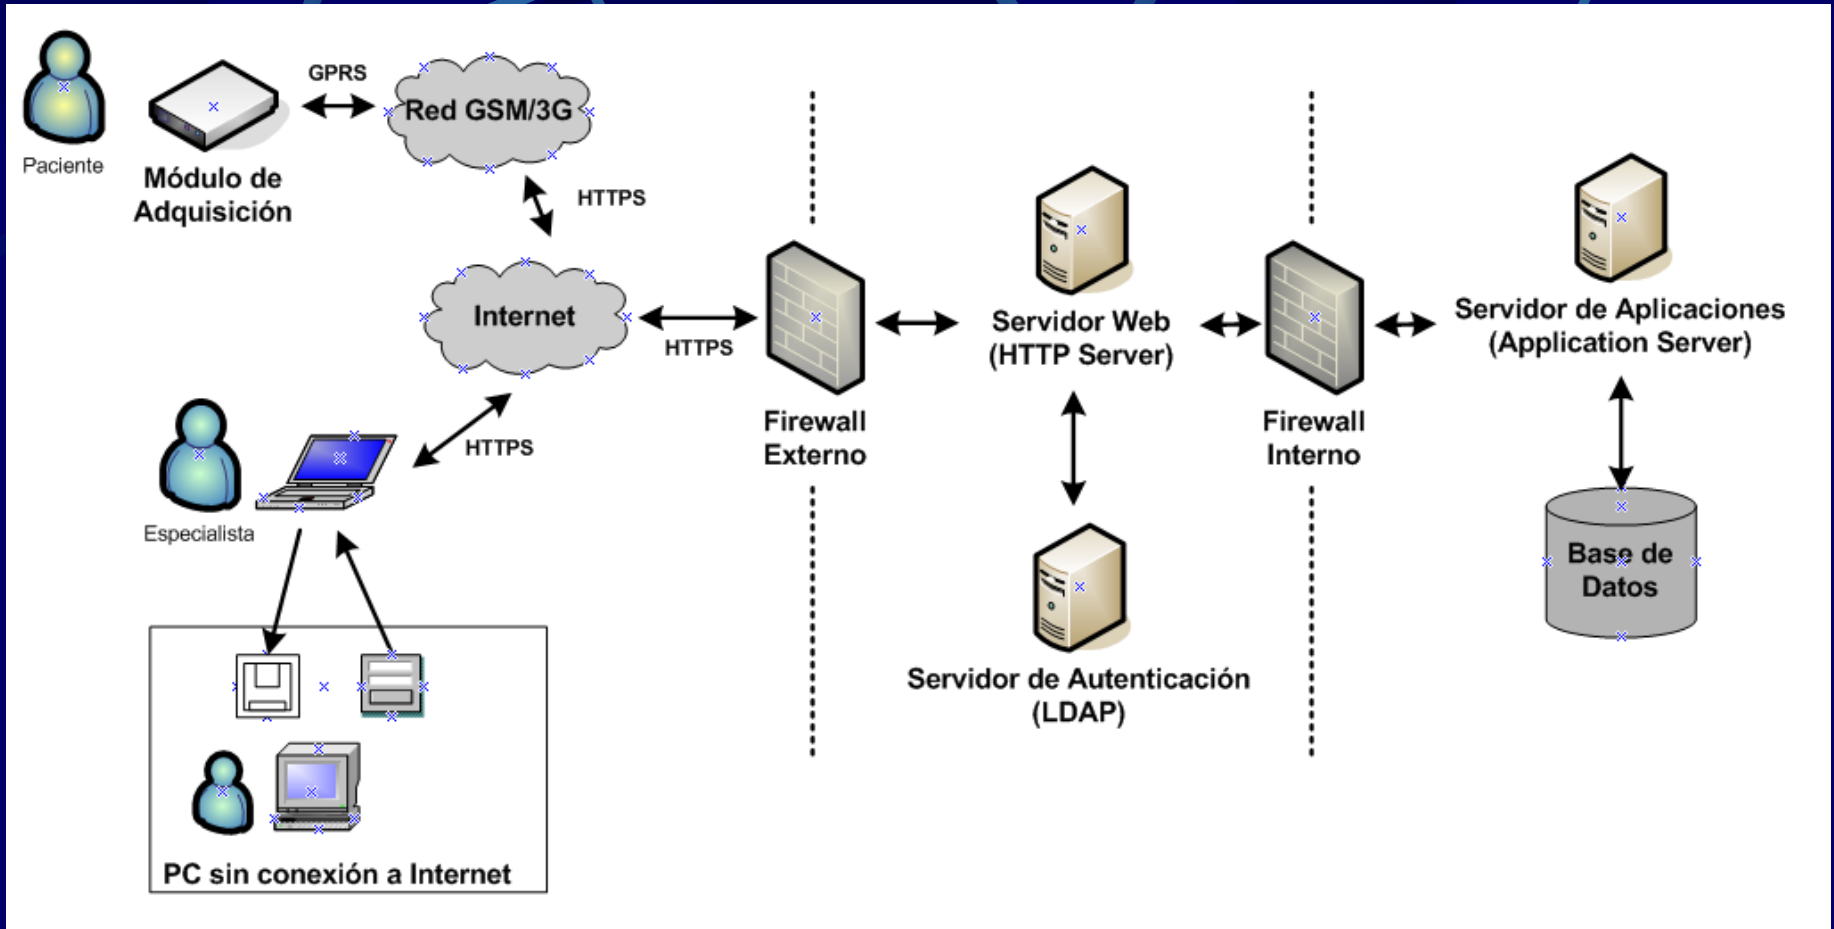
Paciente

Módulo de Adquisición

GPRS

Red GSM/3G

HTTPS

Internet

HTTPS

Especialista

HTTPS

PC sin conexión a Internet

Firewall Externo

Servidor Web (HTTP Server)

Servidor de Autenticación (LDAP)

Firewall Interno

Servidor de Aplicaciones (Application Server)

Base de Datos